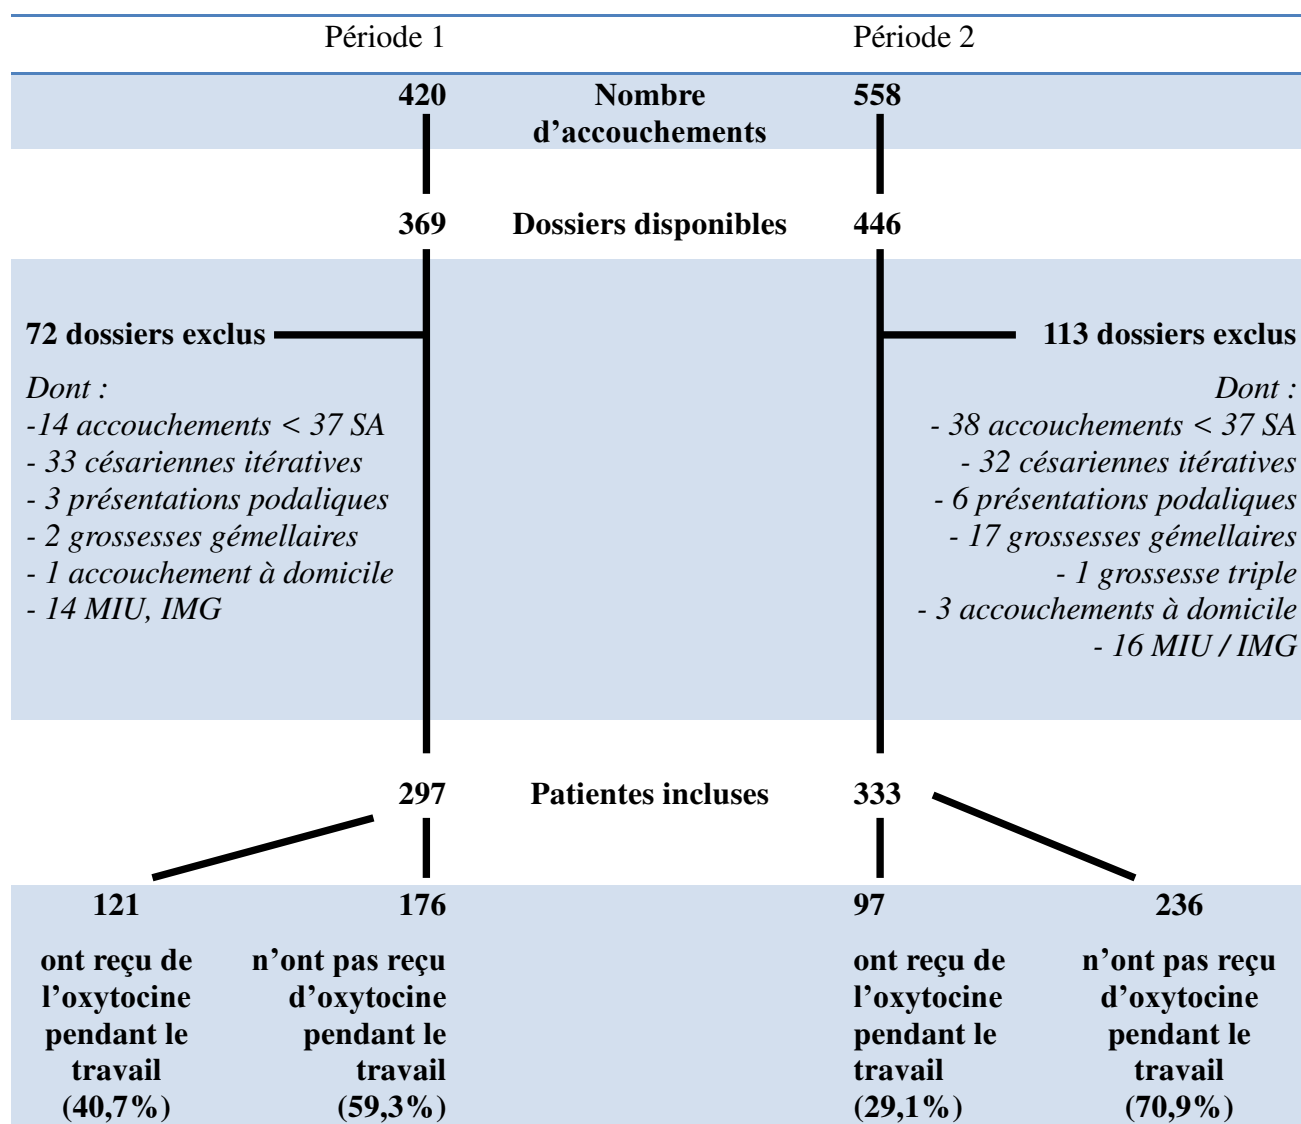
Période 1 Période 2

420 Nombre d'accouchements 558

369 Dossiers disponibles 446

72 dossiers exclus

Dont :
-14 accouchements < 37 SA
- 33 césariennes itératives
- 3 présentations podaliques
- 2 grossesses gémellaires
- 1 accouchement à domicile
- 14 MIU, IMG

113 dossiers exclus

Dont :
- 38 accouchements < 37 SA
- 32 césariennes itératives
- 6 présentations podaliques
- 17 grossesses gémellaires
- 1 grossesse triple
- 3 accouchements à domicile
- 16 MIU / IMG

297 Patientes incluses 333

121

ont reçu de l'oxytocine pendant le travail (40,7%)

176

n'ont pas reçu d'oxytocine pendant le travail (59,3%)

97

ont reçu de l'oxytocine pendant le travail (29,1%)

236

n'ont pas reçu d'oxytocine pendant le travail (70,9%)